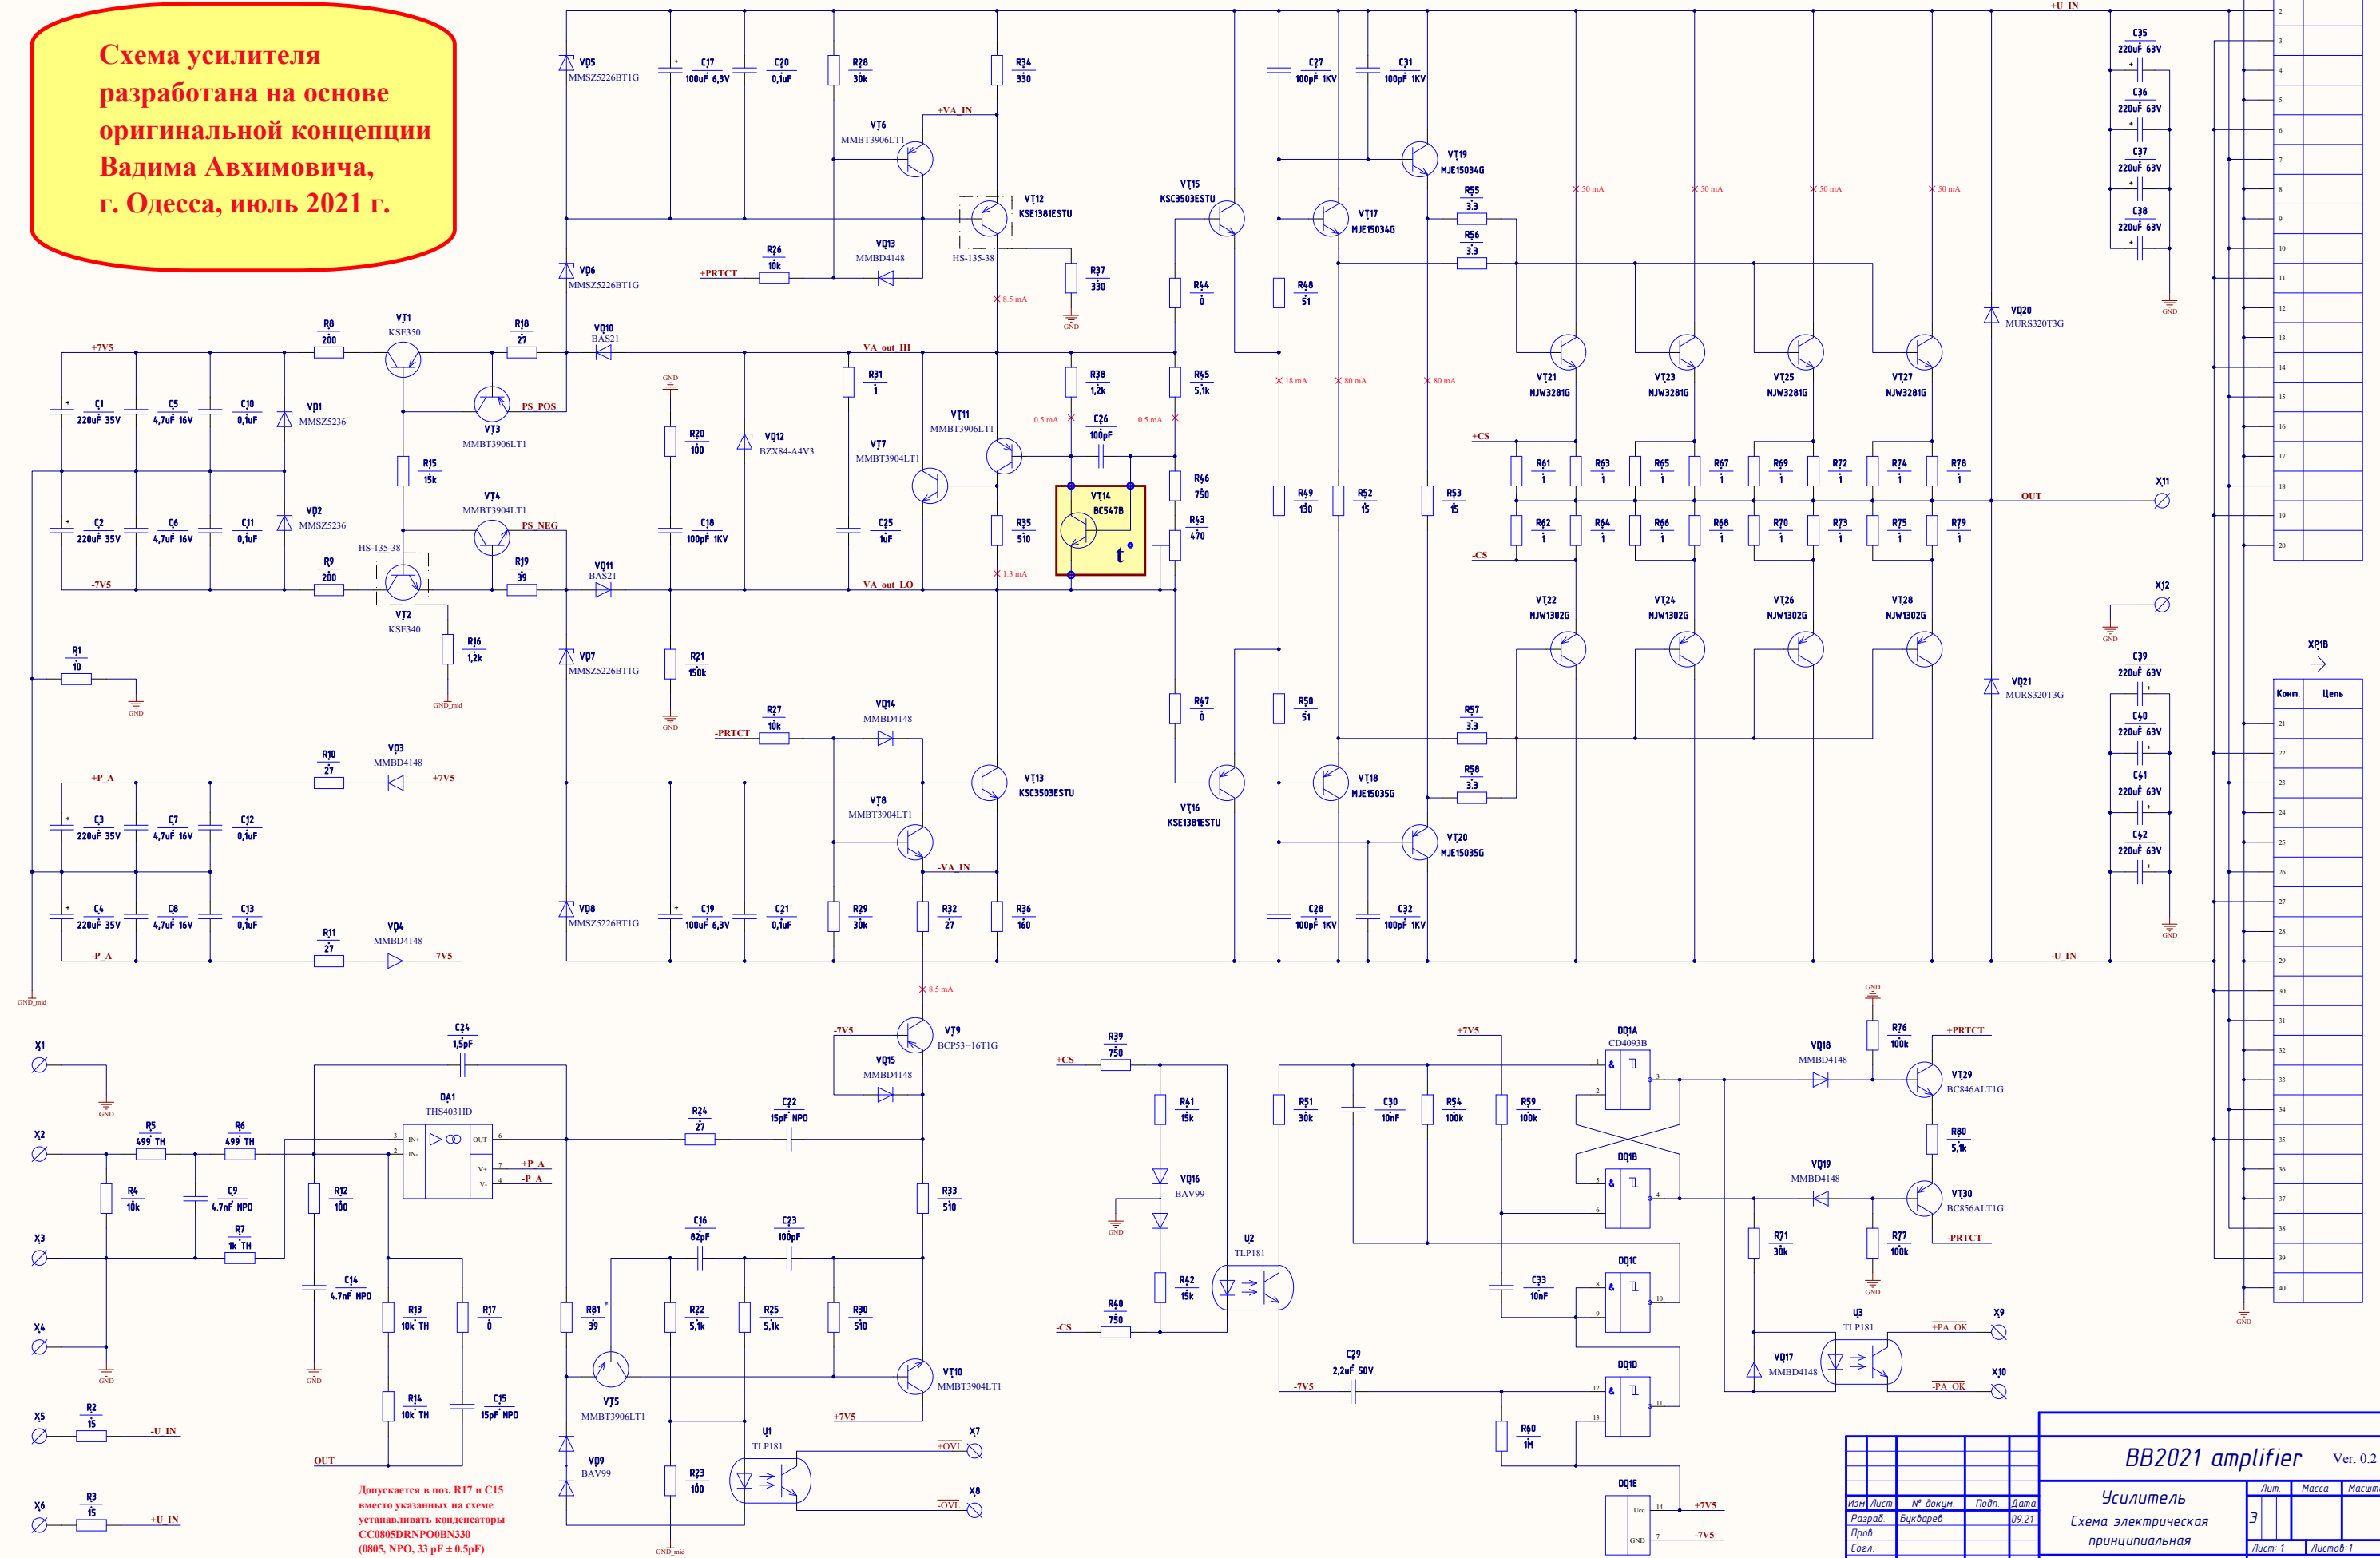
Схема усилителя разработана на основе оригинальной концепции Вадима Авхимовича, г. Одесса, июль 2021 г.

VD5 MMSZ5226BT1G
C17 100uF 6,3V
C20 0,1uF
R28 30k
R34 330
VT6 MMBT3906LT1
+VA_IN
VT12 KSE1381ESTU
HS-135-38
R26 10k
+PRTCT
VD13 MMBD4148
R37 330
GND
VD6 MMSZ5226BT1G
8.5 mA
C27 100pF 1KV
C31 100pF 1KV
VT19 MJE15034G
VT15 KSC3503ESTU
VT17 MJE15034G
R55 3.3
R56 3.3
R44 0
R48 51
+U_IN
C35 220uF 63V
C36 220uF 63V
C37 220uF 63V
C38 220uF 63V
GND
50 mA
50 mA
50 mA
50 mA
VD20 MURS320T3G

+7V5
C1 220uF 35V
C5 4,7uF 16V
C10 0,1uF
VD1 MMSZ5236
R8 200
VT1 KSE350
R18 27
VD10 BAS21
VA_out_HI
VT3 MMBT3906LT1
PS_POS
GND
R31 1
R38 1,2k
R45 5,1k
18 mA
80 mA
80 mA
VT21 NJW3281G
VT23 NJW3281G
VT25 NJW3281G
VT27 NJW3281G
R20 100
VD12 BZX84-A4V3
VT11 MMBT3906LT1
VT7 MMBT3904LT1
0.5 mA
C26 100pF
0.5 mA
+CS
R61 1
R63 1
R65 1
R67 1
R69 1
R72 1
R74 1
R78 1
R15 15k
VT14 BC547B
t°
R46 750
R49 130
R52 15
R53 15
OUT
X11
C2 220uF 35V
C6 4,7uF 16V
C11 0,1uF
VD2 MMSZ5236
VT4 MMBT3904LT1
PS_NEG
C18 100pF 1KV
C25 1uF
R35 510
R43 470
R62 1
R64 1
R66 1
R68 1
R70 1
R73 1
R75 1
R79 1
-CS
HS-135-38
R9 200
R19 39
VD11 BAS21
VA_out_LO
-7V5
1.3 mA
VT2 KSE340
R16 1,2k
GND_mid
R21 150k
VD7 MMSZ5226BT1G
VT22 NJW1302G
VT24 NJW1302G
VT26 NJW1302G
VT28 NJW1302G
X12
GND
R1 10
GND
GND
C39 220uF 63V
XP1B
Конт. Цепь
VD21 MURS320T3G
R27 10k
-PRTCT
VD14 MMBD4148
R47 0
R50 51
R57 3.3
C40 220uF 63V
C41 220uF 63V
C42 220uF 63V
R10 27
VD3 MMBD4148
+P_A
+7V5
VT13 KSC3503ESTU
VT16 KSE1381ESTU
VT18 MJE15035G
R58 3.3
VT20 MJE15035G
VT8 MMBT3904LT1
C3 220uF 35V
C7 4,7uF 16V
C12 0,1uF
-VA_IN
C4 220uF 35V
C8 4,7uF 16V
C13 0,1uF
VD8 MMSZ5226BT1G
C19 100uF 6,3V
C21 0,1uF
R29 30k
R32 27
R36 160
C28 100pF 1KV
C32 100pF 1KV
GND
R11 27
VD4 MMBD4148
-P_A
-7V5
-U_IN
GND_mid
8.5 mA
2 3 4 5 6 7 8 9 10 11 12 13 14 15 16 17 18 19 20 21 22 23 24 25 26 27 28 29 30 31 32 33 34 35 36 37 38 39 40

X1
GND
C24 1,5pF
-7V5
VT9 BCP53-16T1G
VD15 MMBD4148
R39 750
+CS
+7V5
DD1A CD4093B
GND
R76 100k
+PRTCT
VD18 MMBD4148
VT29 BC846ALT1G
DA1 THS4031ID
X2
R5 499 TH
R6 499 TH
IN+ IN- OUT V+ V-
+P_A
-P_A
R24 27
C22 15pF NPO
R41 15k
R51 30k
C30 10nF
R54 100k
R59 100k
R80 5,1k
R4 10k
C9 4.7nF NPO
R7 1k TH
R12 100
R33 510
VD16 BAV99
U2 TLP181
DD1B
VD19 MMBD4148
VT30 BC856ALT1G
X3
GND
C14 4.7nF NPO
C16 82pF
C23 100pF
R71 30k
R77 100k
-PRTCT
GND
X4
R13 10k TH
R17 0
R81* 39
R22 5,1k
R25 5,1k
R30 510
R42 15k
R40 750
-CS
C33 10nF
DD1C
U3 TLP181
X9
+PA_OK
GND
GND
VT5 MMBT3906LT1
VT10 MMBT3904LT1
C29 2,2uF 50V
-7V5
DD1D
VD17 MMBD4148
X10
-PA_OK
X5
R2 15
-U_IN
R14 10k TH
C15 15pF NPO
+7V5
U1 TLP181
X7
+OVL
R60 1M
OUT
VD9 BAV99
R23 100
X8
-OVL
DD1E
Ucc GND
+7V5
-7V5
X6
R3 15
+U_IN
Допускается в поз. R17 и C15 вместо указанных на схеме устанавливать конденсаторы CC0805DRNPO0BN330 (0805, NPO, 33 pF ± 0.5pF)
GND_mid

BB2021 amplifier
Ver. 0.2
Изм Лист № докум. Подп. Дата
Разраб. Букварев 09.21
Пров.
Согл.
Усилитель
Схема электрическая принципиальная
Лит. Масса Масштаб
Э
Лист 1
Листов 1